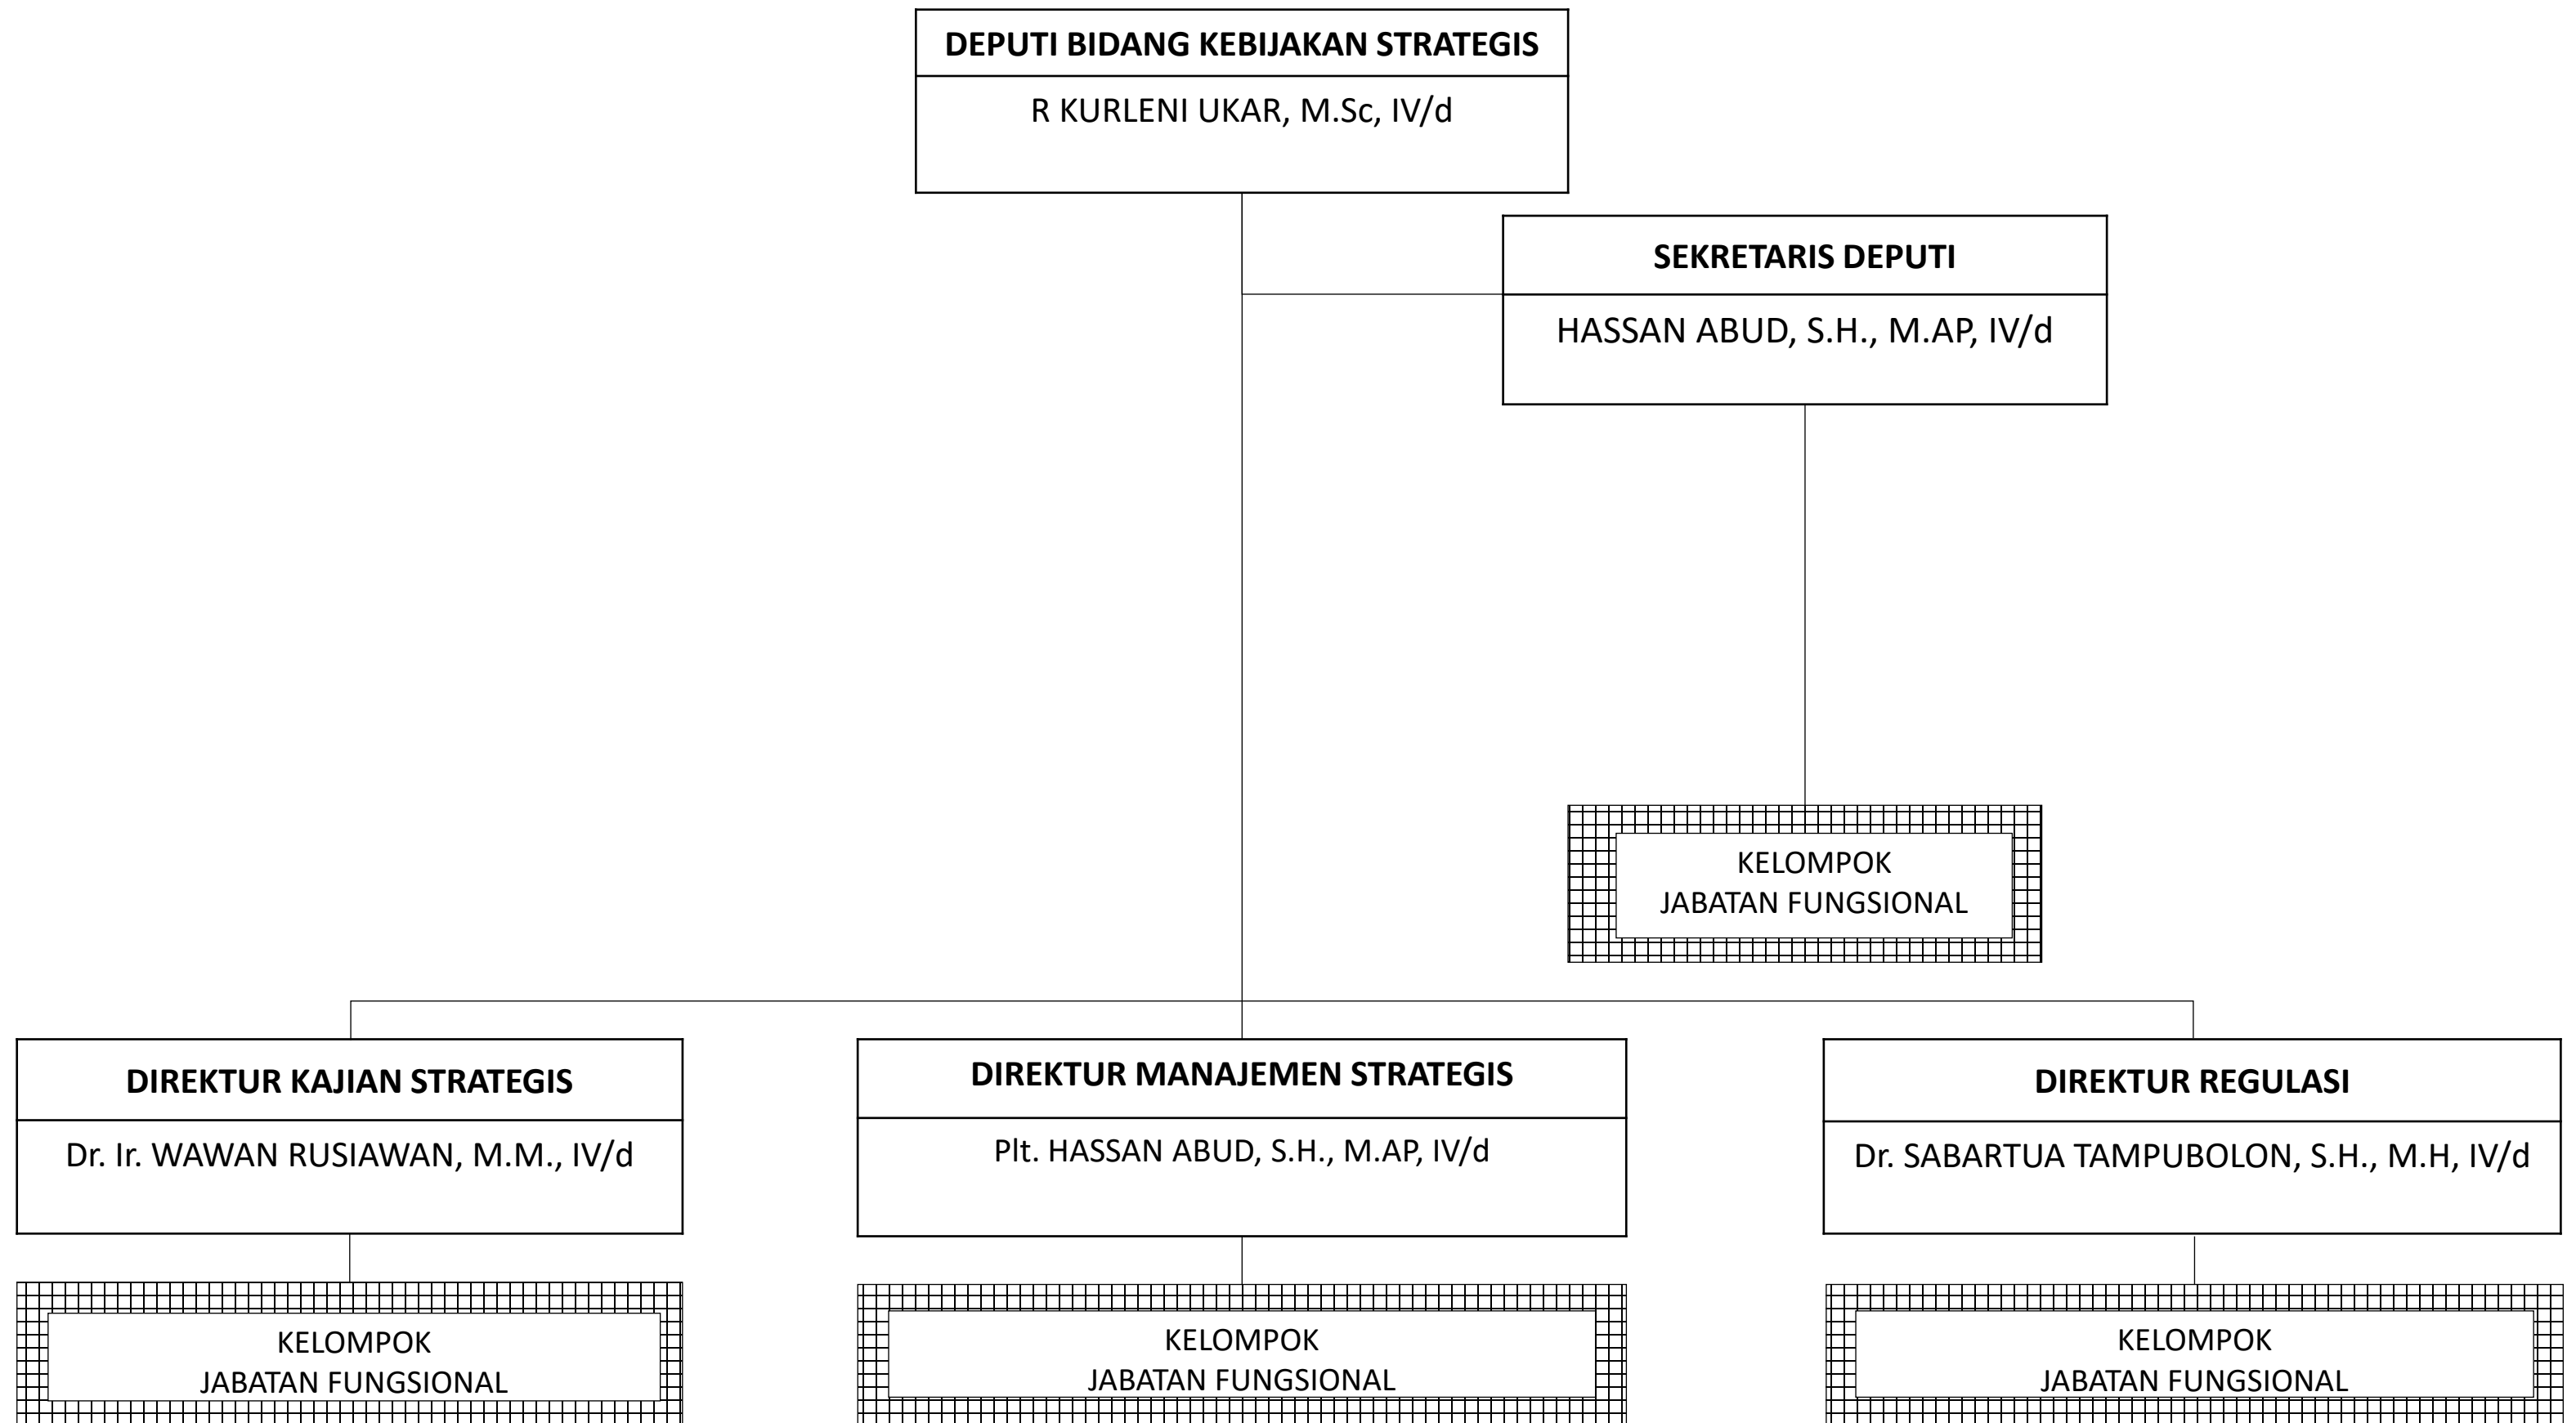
DEPUTI BIDANG KEBIJAKAN STRATEGIS

R KURLENI UKAR, M.Sc, IV/d

SEKRETARIS DEPUTI

HASSAN ABUD, S.H., M.AP, IV/d

KELOMPOK
JABATAN FUNGSIONAL

DIREKTUR KAJIAN STRATEGIS

Dr. Ir. WAWAN RUSIAWAN, M.M., IV/d

DIREKTUR MANAJEMEN STRATEGIS

Plt. HASSAN ABUD, S.H., M.AP, IV/d

DIREKTUR REGULASI

Dr. SABARTUA TAMPUBOLON, S.H., M.H, IV/d

KELOMPOK
JABATAN FUNGSIONAL

KELOMPOK
JABATAN FUNGSIONAL

KELOMPOK
JABATAN FUNGSIONAL